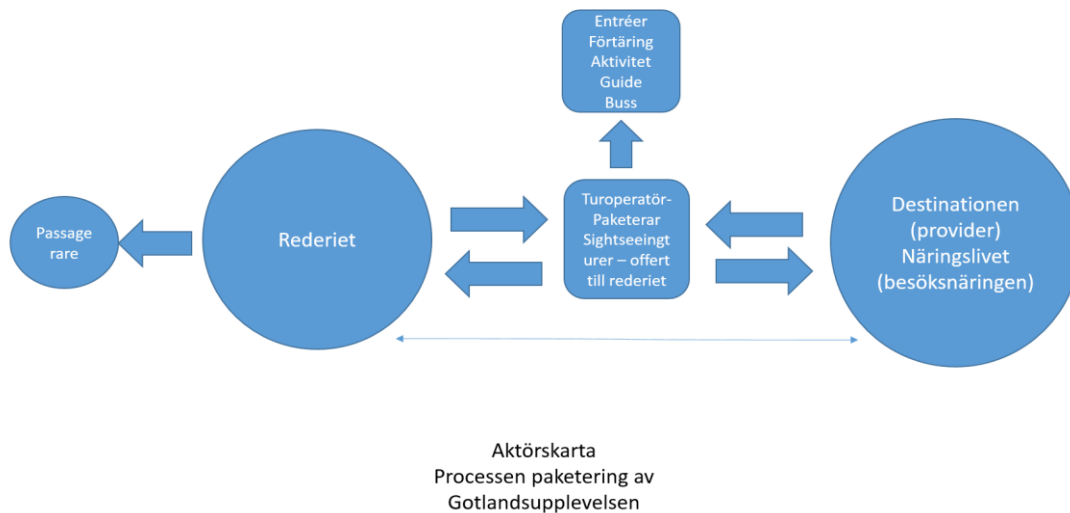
Entréer
Förtäring
Aktivitet
Guide
Buss

Passagerare

Rederiet

Turoperatör-
Paketerar
Sightseeingturer – offert till rederiet

Destinationen
(provider)
Näringslivet
(besöksnäringen)

Aktörskarta
Processen paketering av
Gotlandsupplevelsen